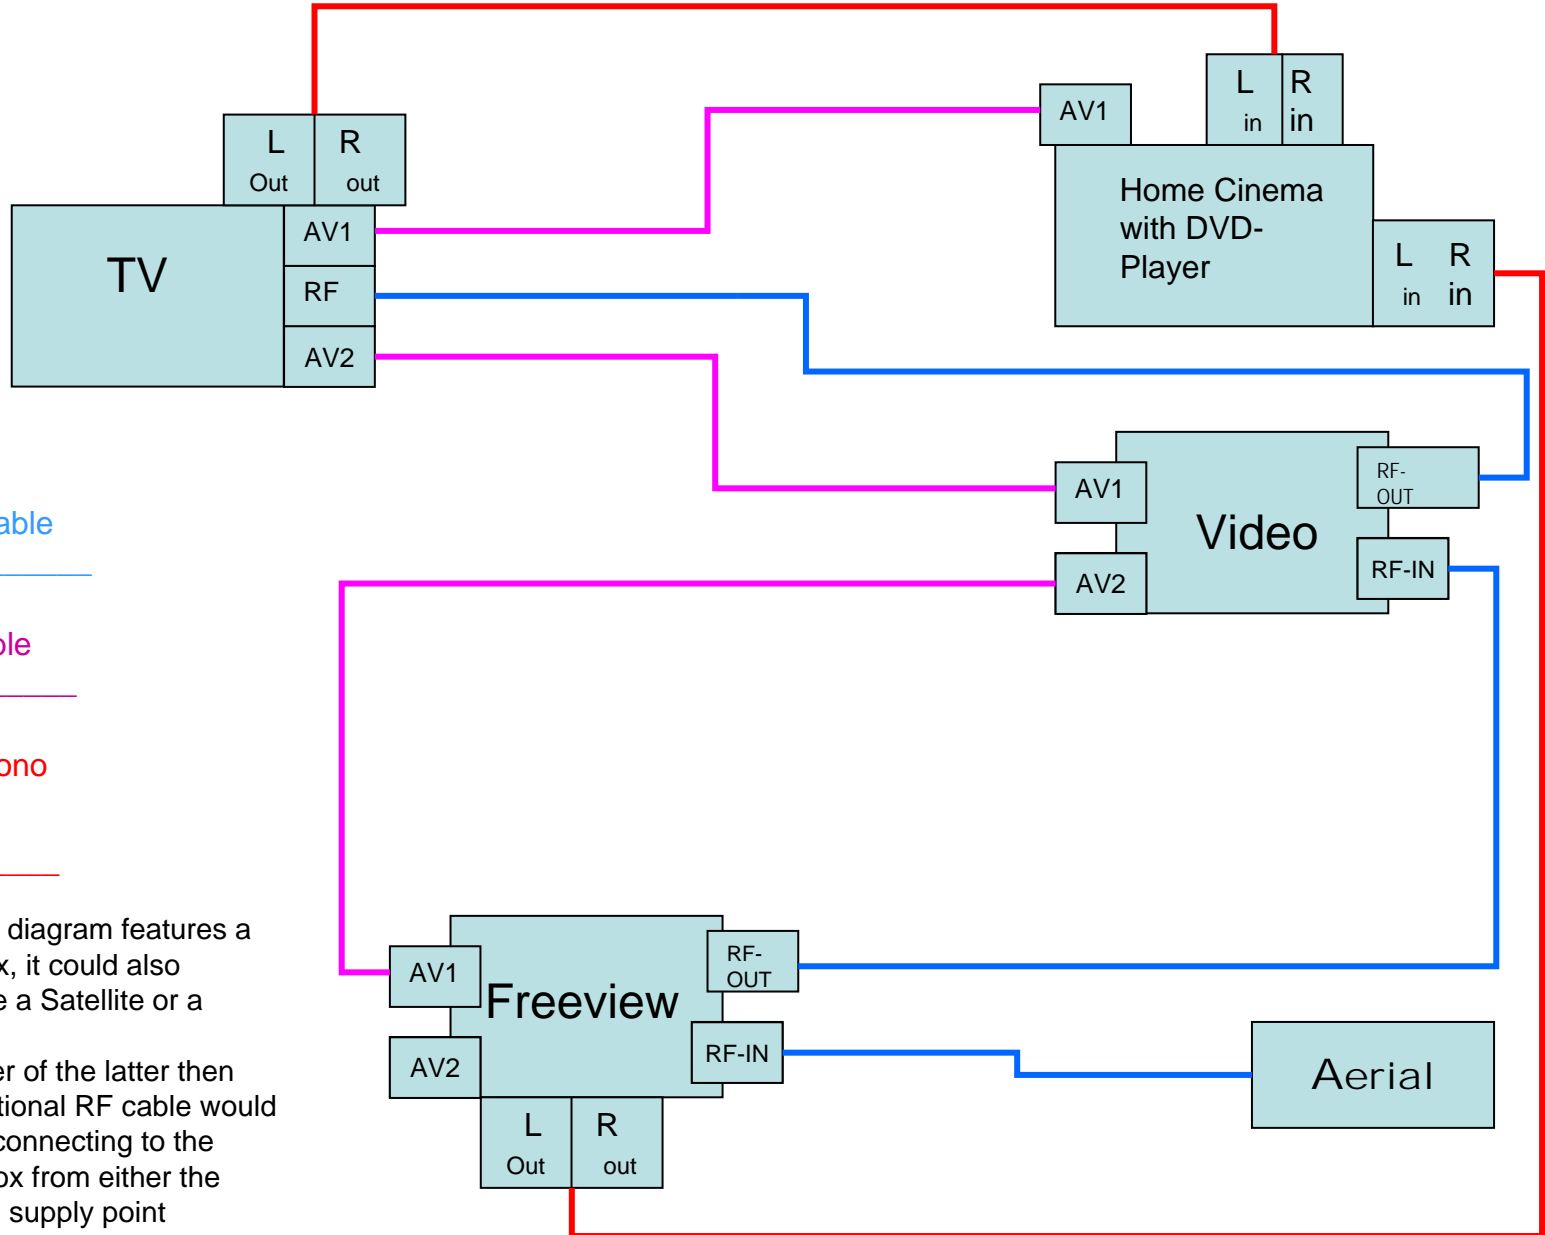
L Out

R out

TV

AV1

RF

AV2

AV1

L in

R in

Home Cinema with DVD-Player

L in

R in

AV1

Video

RF-OUT

AV2

RF-IN

able

ole

ono

diagram features a x, it could also e a Satellite or a

er of the latter then tional RF cable would connecting to the ox from either the supply point

AV1

Freeview

RF-OUT

RF-IN

AV2

L Out

R out

Aerial